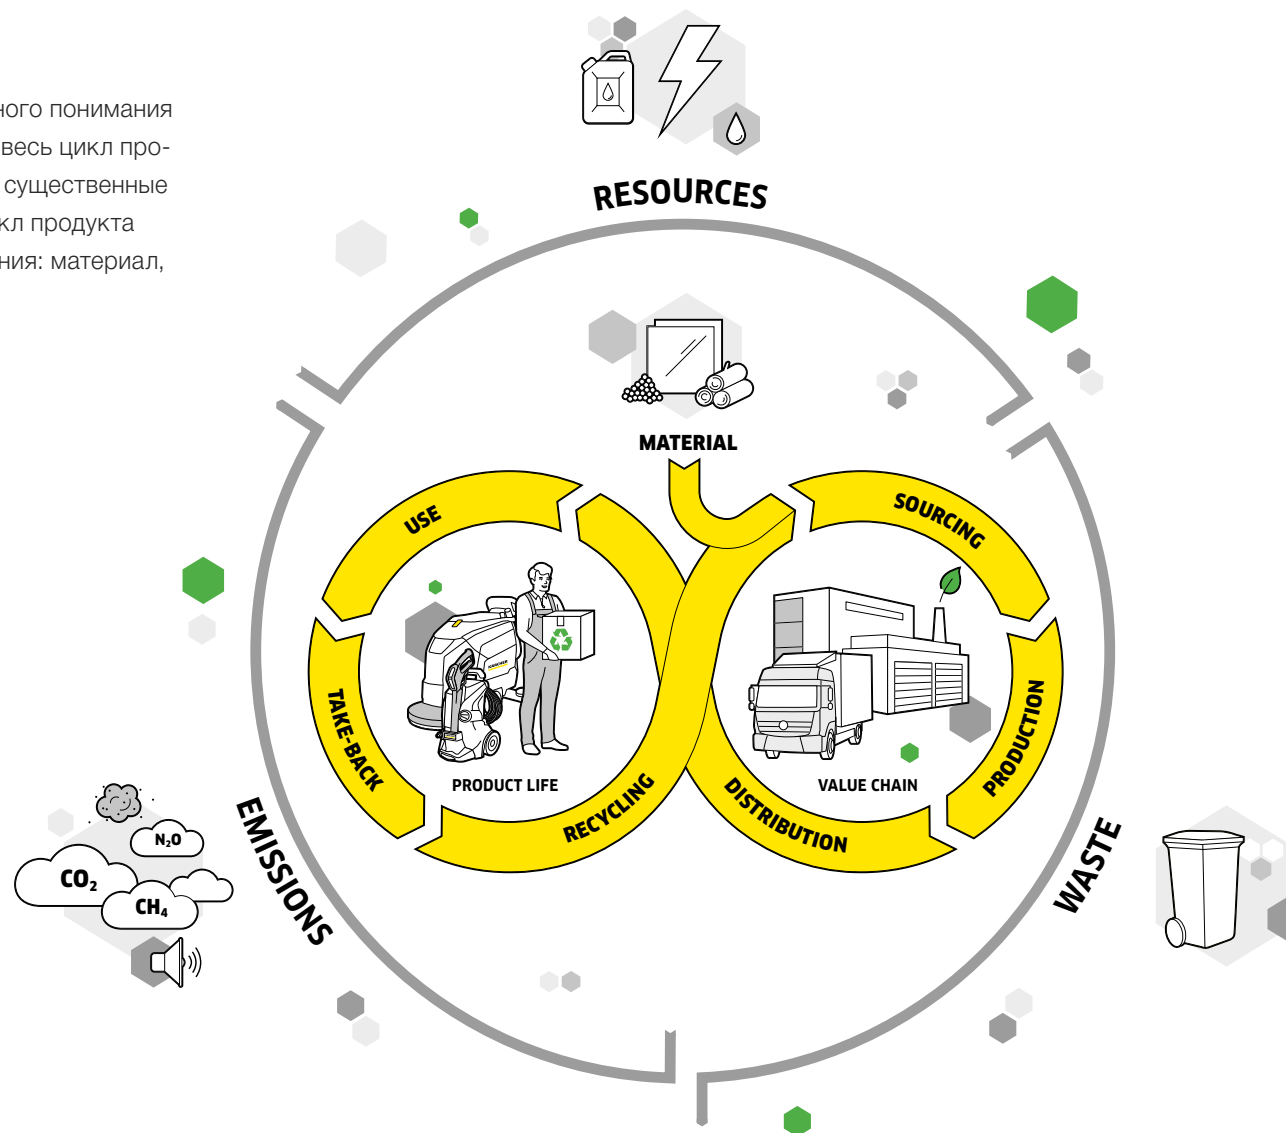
ного понимания весь цикл про- существенные кл продукта ния: материал,

RESOURCES

MATERIAL

USE

SOURCING

TAKE-BACK

PRODUCT LIFE

RECYCLING

DISTRIBUTION

VALUE CHAIN

PRODUCTION

EMISSIONS

$N_2O$

$CO_2$

$CH_4$

WASTE